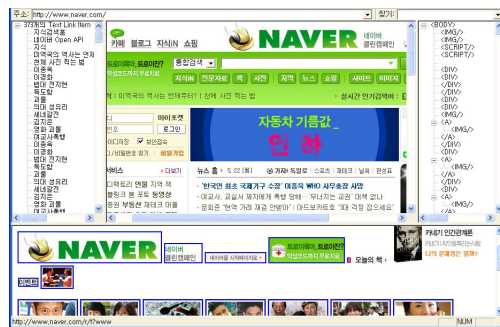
주소 http://www.naver.com/ 찾기:

373개의 Text Link Item
지식검색
네이버 Open API
지식
미국국의 역사는 언제
현장 사진 직는 법
이종욱
이종화
법안 관리네
특집 동
과물
의대 설문가
세대갈리
김지은
영화 과물
여름사례보
이종욱
이종화
법안 관리네
특집 동
과물
의대 설문가
세대갈리
김지은
영화 과물

카페 블로그 지식iN 쇼핑
NAVER
네이버 클린캠페인
통합검색
지식iN 전문자료 책 사전 지식 뉴스 쇼핑 사이트 이미지
미국국의 역사는 언제부터인가 | 현재 사진 찍는 법
실시간 인기검색어
아이디저장
로그인
보안접속
회원가입
자동차 기름값
인하
서비스
더보기
뉴스 홈 5.22(월)
"한국인 최초 국제기구 수장" 이종욱 WHO 사무총장 사망
여교사, 교실서 제자에게 폭행 당해
문화준 "한국 가려 재검 판별이"

<BODY>
<IMG/>
<IMG/>
<SCRIPT/>
<SCRIPT/>
<DIV>
<DIV>
<DIV>
<DIV>
<DIV>
<A>
<IMG/>
</A>
<DIV>
<A>
<IMG/>
</A>
<DIV>
<A>
<IMG/>
</A>

NAVER
네이버 클린캠페인
네이버를 시작페이지로
오늘의 책
카페가 인간관계론
http://www.naver.com/r/f?www
NUM